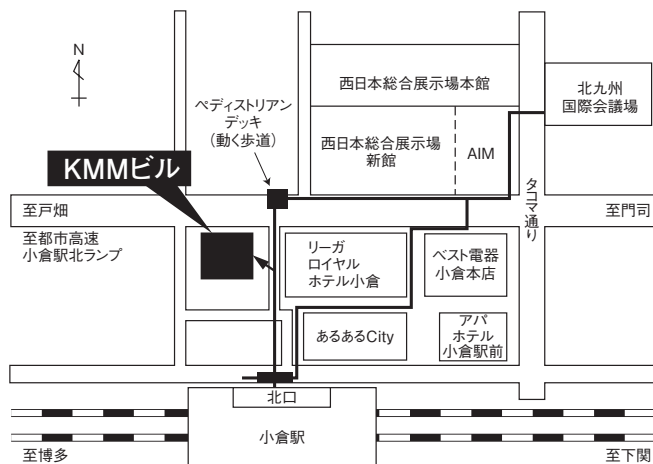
N

ペディストリアン
デッキ
（動く歩道）

西日本総合展示場本館

北九州
国際会議場

西日本総合展示場
新館

AIM

KMMビル

タワマ通り

至戸畑

至門司

至都市高速
小倉駅北ランプ

リーガ
ロイヤル
ホテル小倉

ベスト電器
小倉本店

あるあるCity

アパ
ホテル
小倉駅前

北口

小倉駅

至博多

至下関